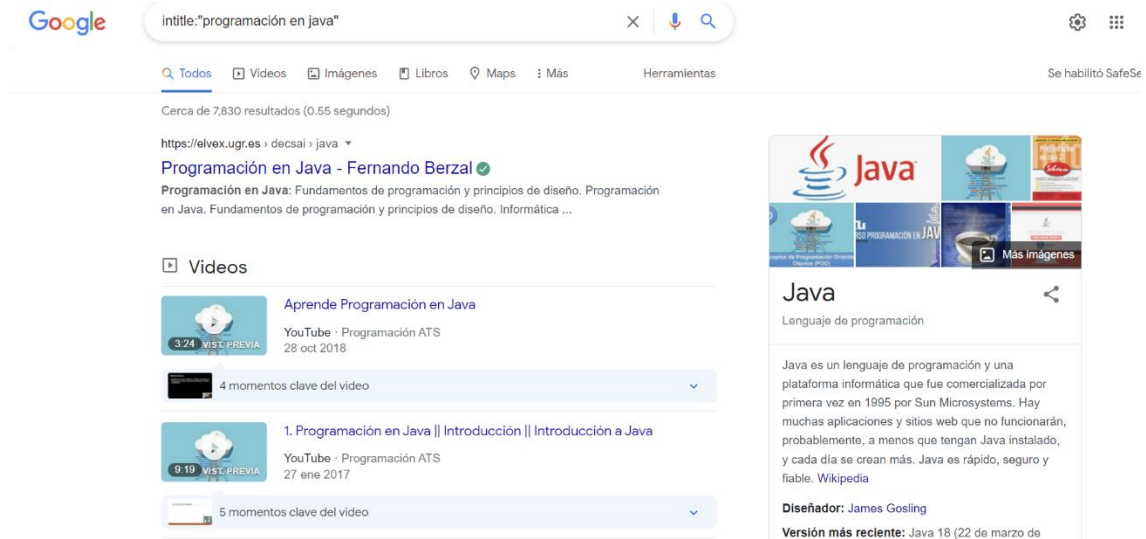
Google

intitle:"programación en java"

Todos Videos Imágenes Libros Maps Más Herramientas

Se habilitó SafeSe

Cerca de 7,830 resultados (0.55 segundos)

https://elvex.ugr.es › decsai › java

Programación en Java - Fernando Berzal

**Programación en Java**: Fundamentos de programación y principios de diseño. Programación en Java. Fundamentos de programación y principios de diseño. Informática ...

Videos

Aprende Programación en Java

YouTube · Programación ATS
28 oct 2018

3:24 VIST. PREVIA

4 momentos clave del video

1. Programación en Java || Introducción || Introducción a Java

YouTube · Programación ATS
27 ene 2017

9:19 VIST. PREVIA

5 momentos clave del video

Java

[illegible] PROGRAMACIÓN EN JAV

Más imágenes

Java

Lenguaje de programación

Java es un lenguaje de programación y una plataforma informática que fue comercializada por primera vez en 1995 por Sun Microsystems. Hay muchas aplicaciones y sitios web que no funcionarán, probablemente, a menos que tengan Java instalado, y cada día se crean más. Java es rápido, seguro y fiable. Wikipedia

**Diseñador:** James Gosling

**Versión más reciente:** Java 18 (22 de marzo de